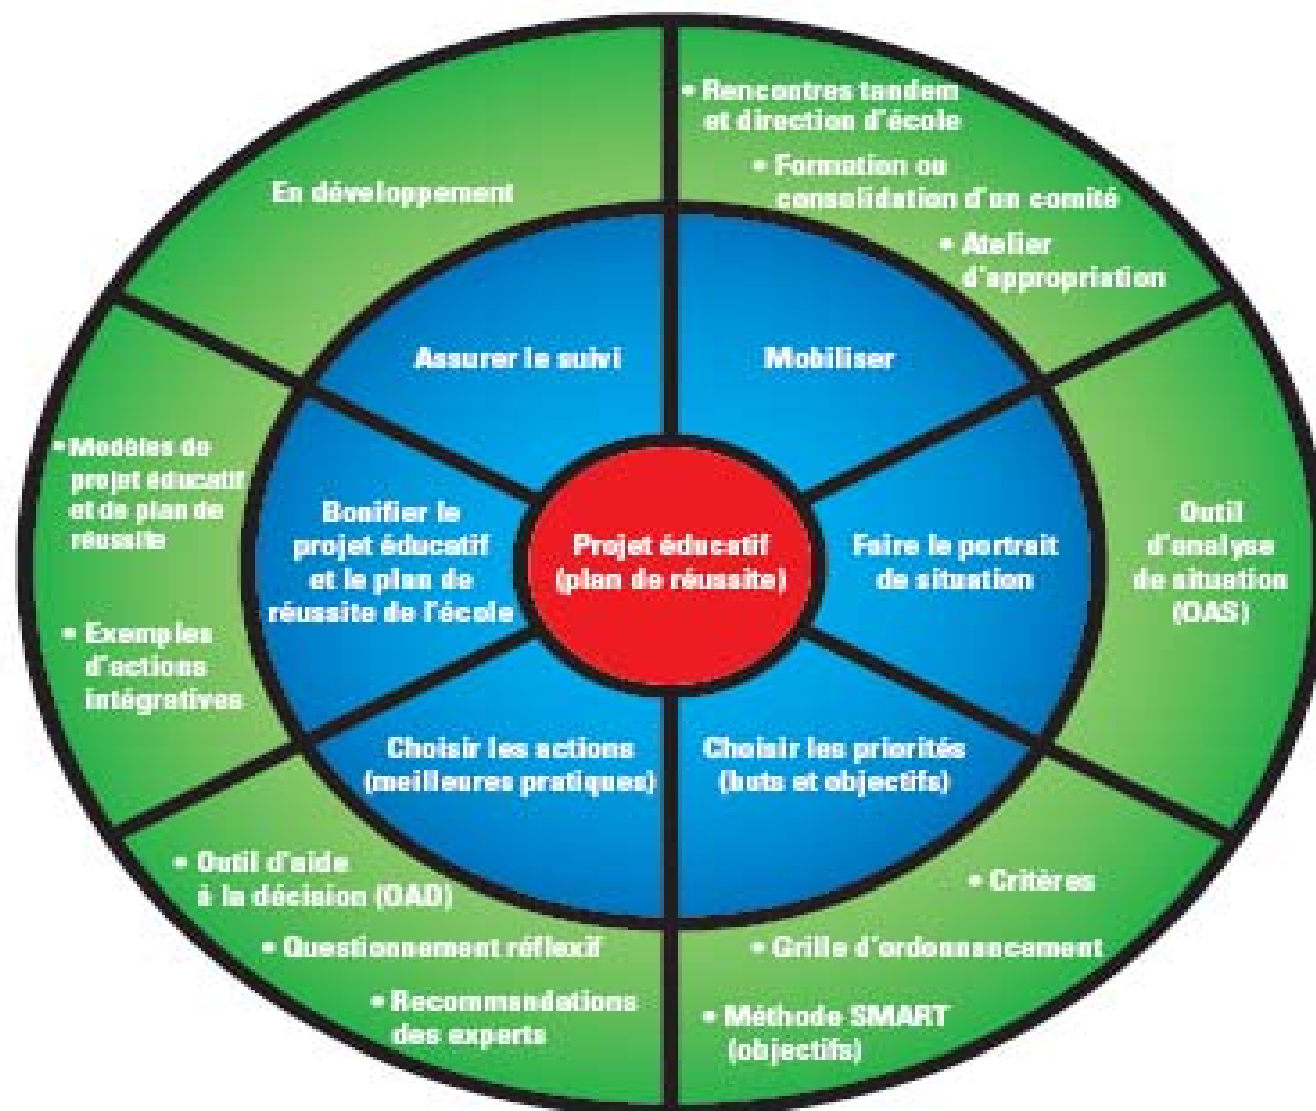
En développement

• Rencontres tandem et direction d'école
• Formation ou consolidation d'un comité
• Atelier d'appropriation

• Modèles de projet éducatif et de plan de réussite
• Exemples d'actions intégratives

Outil d'analyse de situation (OAS)

• Outil d'aide à la décision (OAD)
• Questionnement réflexif
• Recommandations des experts

• Critères
• Grille d'ordonnancement
• Méthode SMART (objectifs)

Assurer le suivi

Mobiliser

Bonifier le projet éducatif et le plan de réussite de l'école

Faire le portrait de situation

Choisir les actions (meilleures pratiques)

Choisir les priorités (buts et objectifs)

Projet éducatif (plan de réussite)